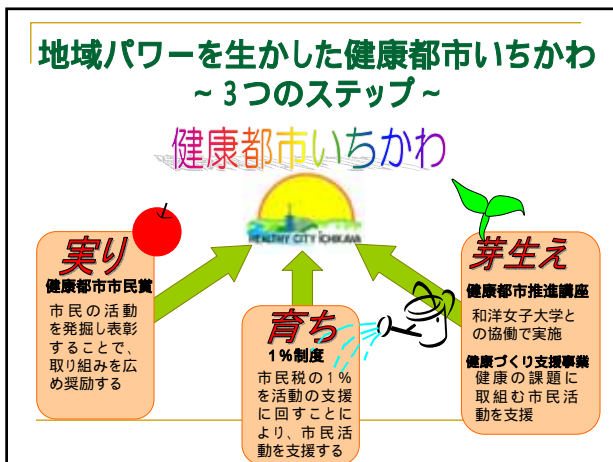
地域パワーを生かした健康都市いちかわ
～３つのステップ～

健康都市いちかわ

HEALTHY CITY ICHIKAWA

実り
健康都市市民賞
市民の活動を発掘し表彰することで、取り組みを広め奨励する

育ち
１％制度
市民税の１％を活動の支援に回すことにより、市民活動を支援する

芽生え
健康都市推進講座
和洋女子大学との協働で実施
健康づくり支援事業
健康の課題に取組む市民活動を支援